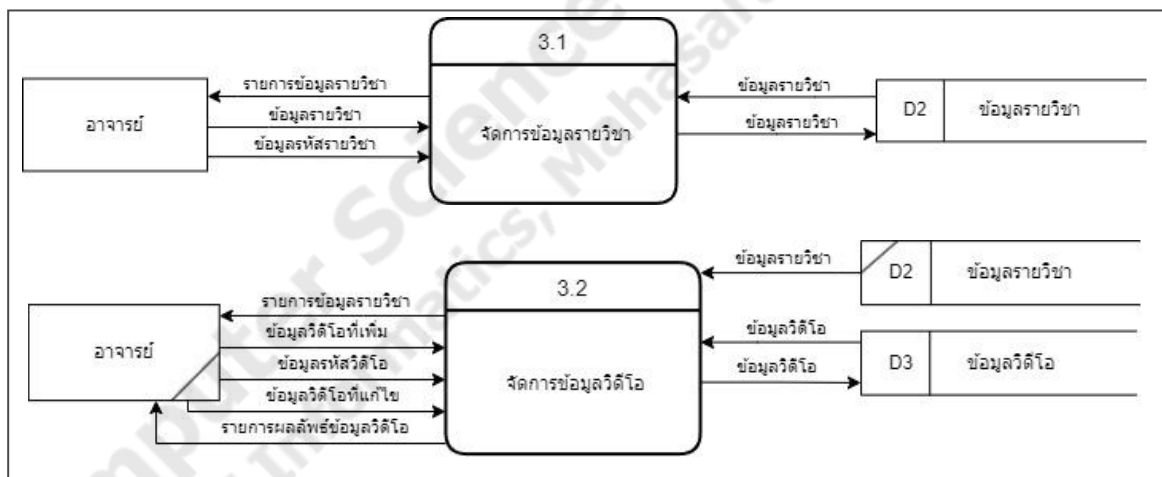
อาจารย์

รายการข้อมูลรายวิชา

ข้อมูลรายวิชา

ข้อมูลรหัสรายวิชา

3.1

จัดการข้อมูลรายวิชา

ข้อมูลรายวิชา

ข้อมูลรายวิชา

D2 ข้อมูลรายวิชา

อาจารย์

รายการข้อมูลรายวิชา

ข้อมูลวิดีโอที่เพิ่ม

ข้อมูลรหัสวิดีโอ

ข้อมูลวิดีโอที่แก้ไข

รายการผลลัพธ์ข้อมูลวิดีโอ

3.2

จัดการข้อมูลวิดีโอ

ข้อมูลรายวิชา

D2 ข้อมูลรายวิชา

ข้อมูลวิดีโอ

ข้อมูลวิดีโอ

D3 ข้อมูลวิดีโอ

Computer Science, Mathematics, Mahasarakham